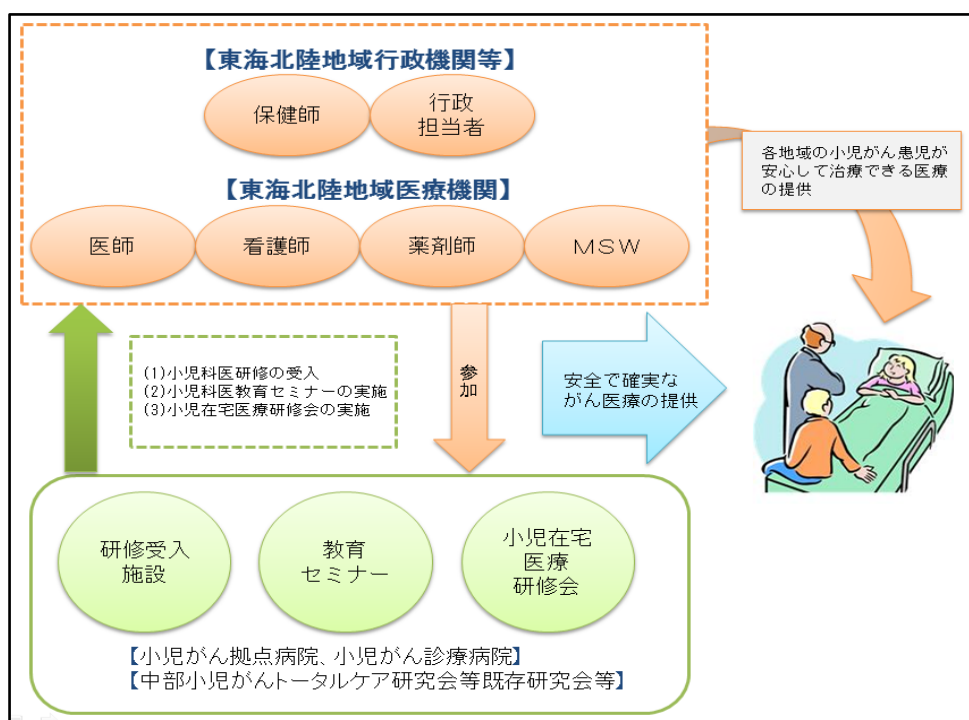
【東海北陸地域行政機関等】

保健師

行政
担当者

【東海北陸地域医療機関】

医師

看護師

薬剤師

MSW

各地域の小児がん患児が安心して治療できる医療の提供

(1)小児科医研修の受入
(2)小児科医教育セミナーの実施
(3)小児在宅医療研修会の実施

参加

安全で確実ながん医療の提供

研修受入施設

教育セミナー

小児在宅医療研修会

【小児がん拠点病院、小児がん診療病院】
【中部小児がんトータルケア研究会等既存研究会等】